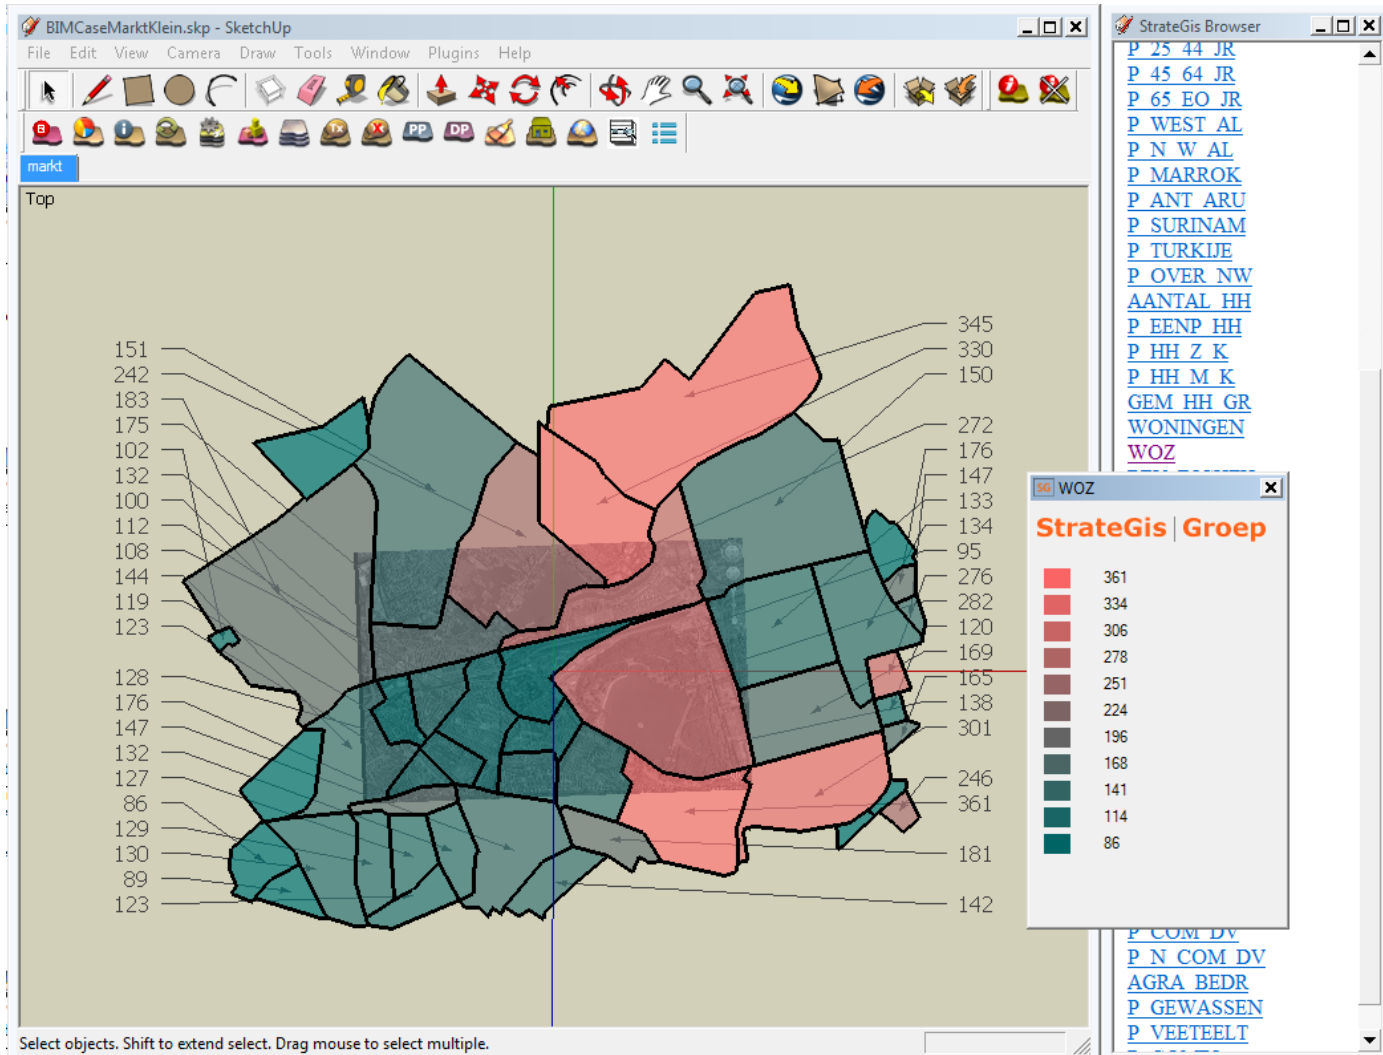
BIMCaseMarktKlein.skp - SketchUp
File Edit View Camera Draw Tools Window Plugins Help
markt
Top
151
242
183
175
102
132
100
112
108
144
119
123
128
176
147
132
127
86
129
130
89
123
345
330
150
272
176
147
133
134
95
276
282
120
169
165
138
301
246
361
181
142
Select objects. Shift to extend select. Drag mouse to select multiple.

StrateGis Browser
P 25 44 JR
P 45 64 JR
P 65 EO JR
P WEST AL
P N W AL
P MARROK
P ANT ARU
P SURINAM
P TURKIJE
P OVER NW
AANTAL HH
P EENP HH
P HH Z K
P HH M K
GEM HH GR
WONINGEN
WOZ
P COM DV
P N COM DV
AGRA BEDR
P GEWASSEN
P VEETEELT

WOZ
StrateGis | Groep
361
334
306
278
251
224
196
168
141
114
86